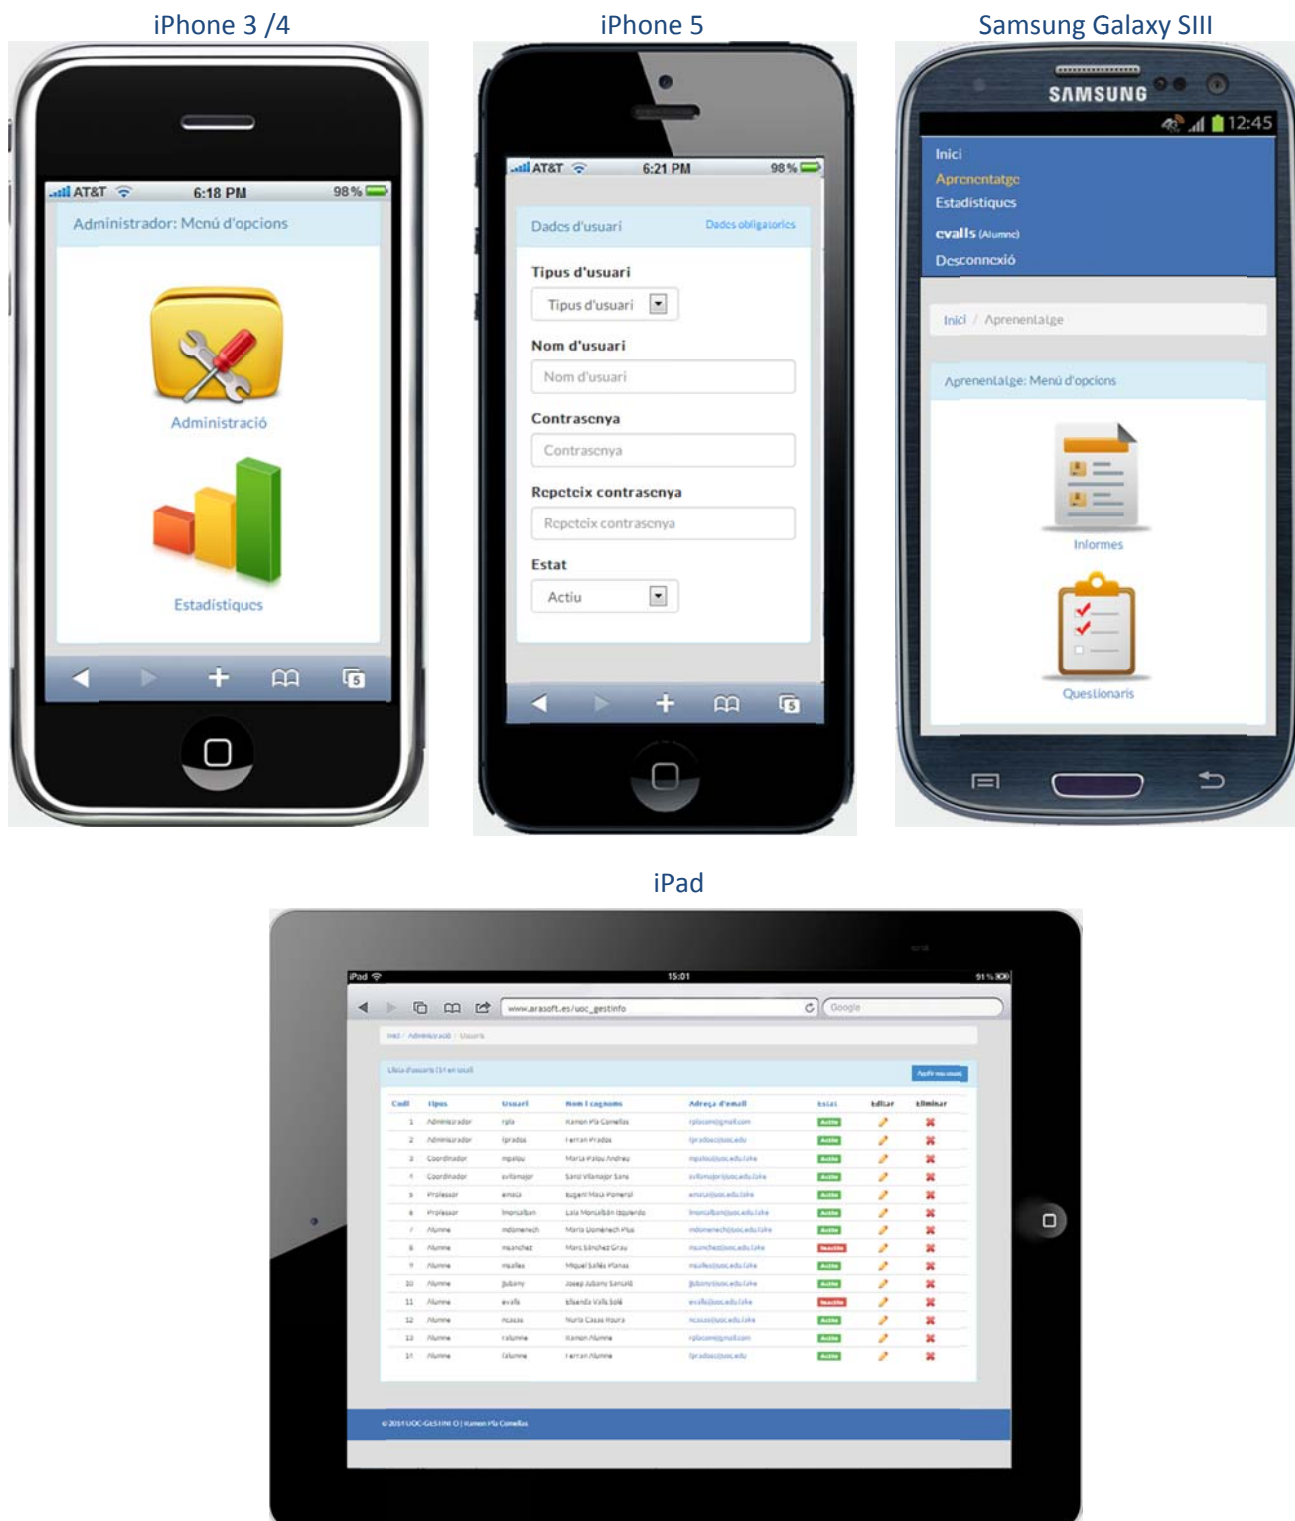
iPhone 3 /4

AT&T 6:18 PM 98 %

Administrador: Menú d'opcions

Administració

Estadístiques

iPhone 5

AT&T 6:21 PM 98 %

Dades d'usuari Dades obligatories

Tipus d'usuari

Tipus d'usuari

Nom d'usuari

Nom d'usuari

Contrasenya

Contrasenya

Repeteix contrasenya

Repeteix contrasenya

Estat

Actiu

Samsung Galaxy SIII

SAMSUNG

12:45

Inici
Aprenentatge
Estadístiques
evalls (Alumne)
Desconnexió

Inici / Aprenentatge

Aprenentatge: Menú d'opcions

Informes

Questionaris

iPad

iPad 15:01 91 %

www.arasoft.es/uoc_gestinfo

Google

Inici / Administració / Usuaris

Llista d'usuaris (14 en total)

Afegir nou usuari

| Codi | Tipus | Usuari | Nom i cognoms | Adreça d'email | Estat | Editar | Eliminar |
|---|---|---|---|---|---|---|---|
| 1 | Administrador | rpla | Ramon Pla Corellas | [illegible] | Actiu | | |
| 2 | Administrador | fprados | Ferran Prados | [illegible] | Actiu | | |
| 3 | Coordinador | mpalou | Maria Palou Andreu | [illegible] | Actiu | | |
| 4 | Coordinador | svilamajor | Santi Vilamajor Sans | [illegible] | Actiu | | |
| 5 | Professor | emasa | Eugeni Masa Pomerol | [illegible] | Actiu | | |
| 6 | Professor | lmonsalban | Laia Monsalbán Izquierdo | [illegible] | Actiu | | |
| 7 | Alumne | mdomenech | Maria Domènech Plus | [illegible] | Actiu | | |
| 8 | Alumne | msanchez | Marc Sánchez Gray | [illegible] | Inactiu | | |
| 9 | Alumne | msalles | Miquel Sallés Planas | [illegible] | Actiu | | |
| 10 | Alumne | jjubany | Josep Jubany Sanuià | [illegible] | Actiu | | |
| 11 | Alumne | evalls | Elisenda Valls Solé | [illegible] | Inactiu | | |
| 12 | Alumne | ncasas | Núria Casas Roura | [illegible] | Actiu | | |
| 13 | Alumne | ralumne | Ramon Alumne | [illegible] | Actiu | | |
| 14 | Alumne | falumne | Ferran Alumne | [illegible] | Actiu | | |

© 2013 UOC-GESTINFO | Ramon Pla Corellas